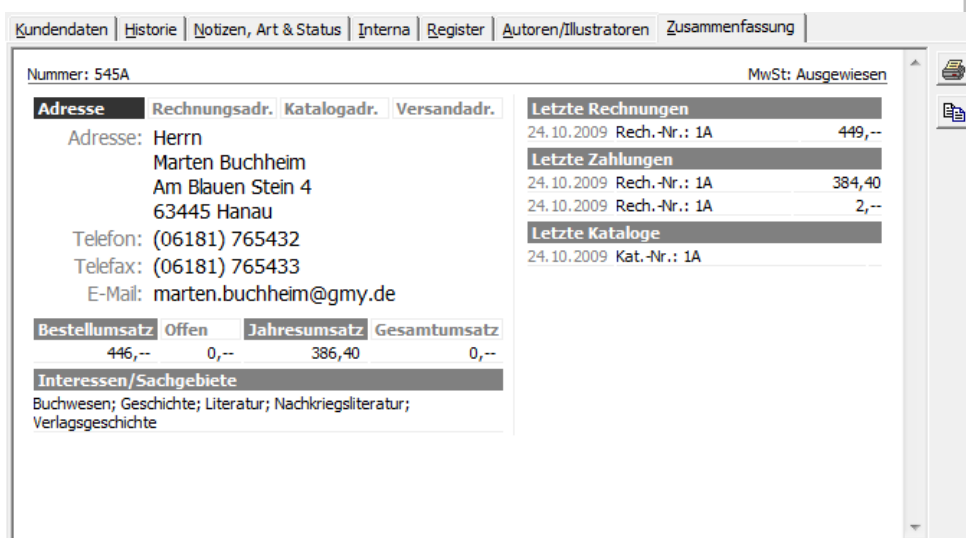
Kundendaten | Historie | Notizen, Art & Status | Interna | Register | Autoren/Illustratoren | Zusammenfassung

Nummer: 545A

MwSt: Ausgewiesen

Adresse | Rechnungsadr. | Katalogadr. | Versandadr.

Adresse: Herrn
Marten Buchheim
Am Blauen Stein 4
63445 Hanau

Telefon: (06181) 765432
Telefax: (06181) 765433
E-Mail: marten.buchheim@gmy.de

| Bestellumsatz | Offen | Jahresumsatz | Gesamtumsatz |
|---|---|---|---|
| 446,-- | 0,-- | 386,40 | 0,-- |

Interessen/Sachgebiete
Buchwesen; Geschichte; Literatur; Nachkriegsliteratur; Verlagsgeschichte

Letzte Rechnungen

| 24.10.2009 | Rech.-Nr.: 1A | 449,-- |
|---|---|---|

Letzte Zahlungen

| 24.10.2009 | Rech.-Nr.: 1A | 384,40 |
|---|---|---|
| 24.10.2009 | Rech.-Nr.: 1A | 2,-- |

Letzte Kataloge

24.10.2009 Kat.-Nr.: 1A